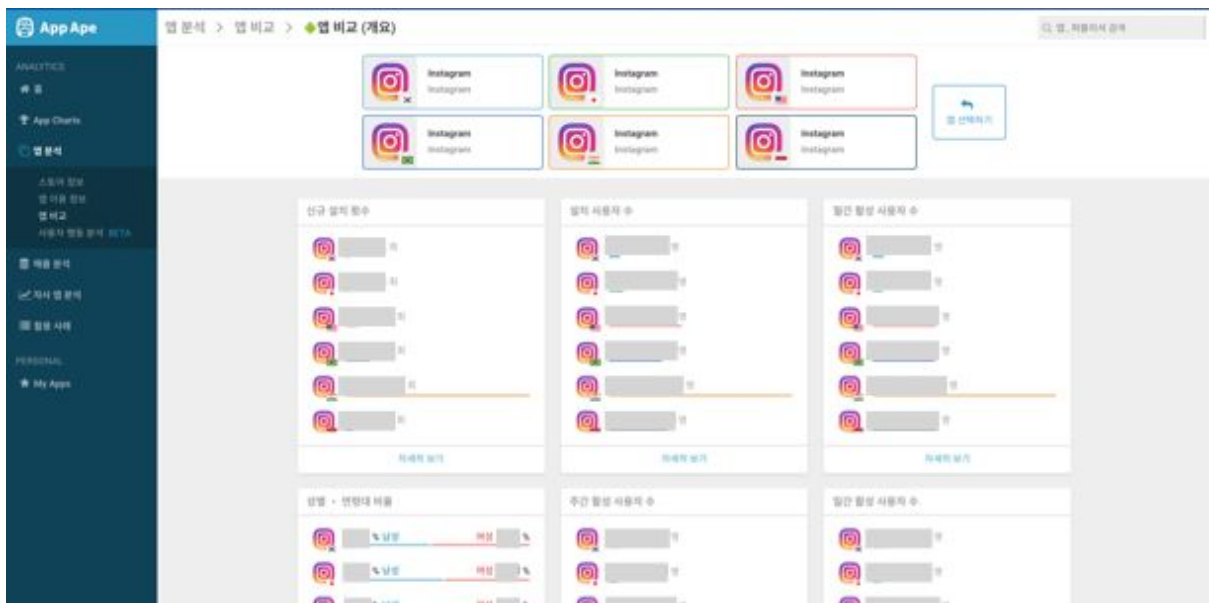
App Ape

ANALYTICS
홈
App Charts
앱 분석
스토어 정보
앱 이용 정보
앱 비교
사용자 행동 분석 BETA
매출 분석
자사 앱 분석
활용 사례
PERSONAL
My Apps

앱 분석 > 앱 비교 > 앱 비교 (개요)

앱, 퍼블리셔 검색

Instagram
Instagram
Instagram
Instagram
Instagram
Instagram
Instagram
Instagram
Instagram
Instagram
Instagram
Instagram

앱 선택하기

신규 설치 횟수
회
회
회
회
회
회
자세히 보기

설치 사용자 수
명
명
명
명
명
명
자세히 보기

일간 활성 사용자 수
명
명
명
명
명
명
자세히 보기

성별 · 연령대 비율
% 남성 여성 %
% 남성 여성 %
남성 여성

주간 활성 사용자 수
명
명

일간 활성 사용자 수
명
명